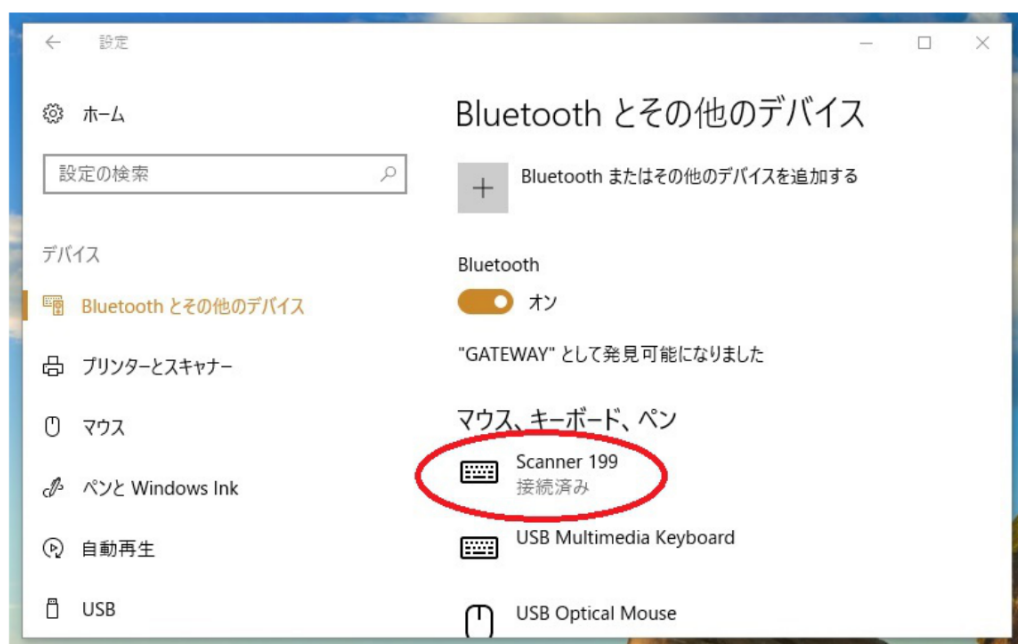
設定

ホーム

設定の検索

デバイス

Bluetooth とその他のデバイス

プリンターとスキャナー

マウス

ペンと Windows Ink

自動再生

USB

Bluetooth とその他のデバイス

+ Bluetooth またはその他のデバイスを追加する

Bluetooth

オン

"GATEWAY" として発見可能になりました

マウス、キーボード、ペン

Scanner 199
接続済み

USB Multimedia Keyboard

USB Optical Mouse